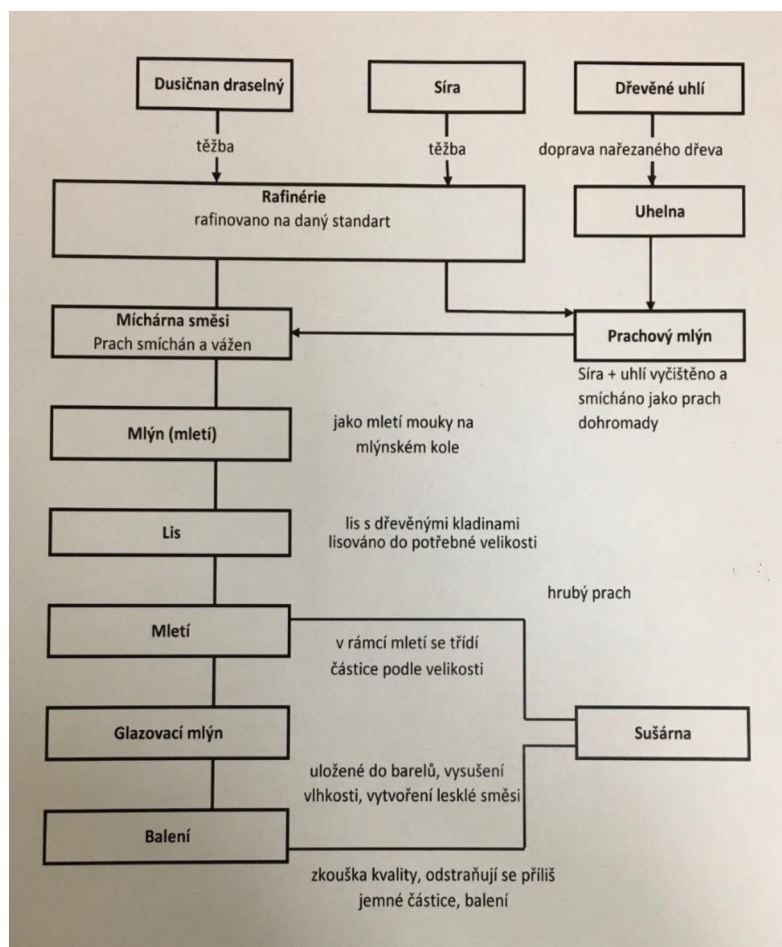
Dusičnan draselný

Síra

Dřevěné uhlí

těžba

těžba

doprava nařezaného dřeva

Rafinérie
rafinovano na daný standart

Uhelna

Míchárna směsi
Prach smíchán a vážen

Prachový mlýn

Síra + uhlí vyčištěno a smícháno jako prach dohromady

Mlýn (mletí)

jako mletí mouky na mlýnském kole

Lis

lis s dřevěnými kladinami lisováno do potřebné velikosti

hrubý prach

Mletí

v rámci mletí se třídí částice podle velikosti

Glazovací mlýn

Sušárna

uložené do barelů, vysušení vlhkosti, vytvoření lesklé směsi

Balení

zkouška kvality, odstraňují se příliš jemné částice, balení